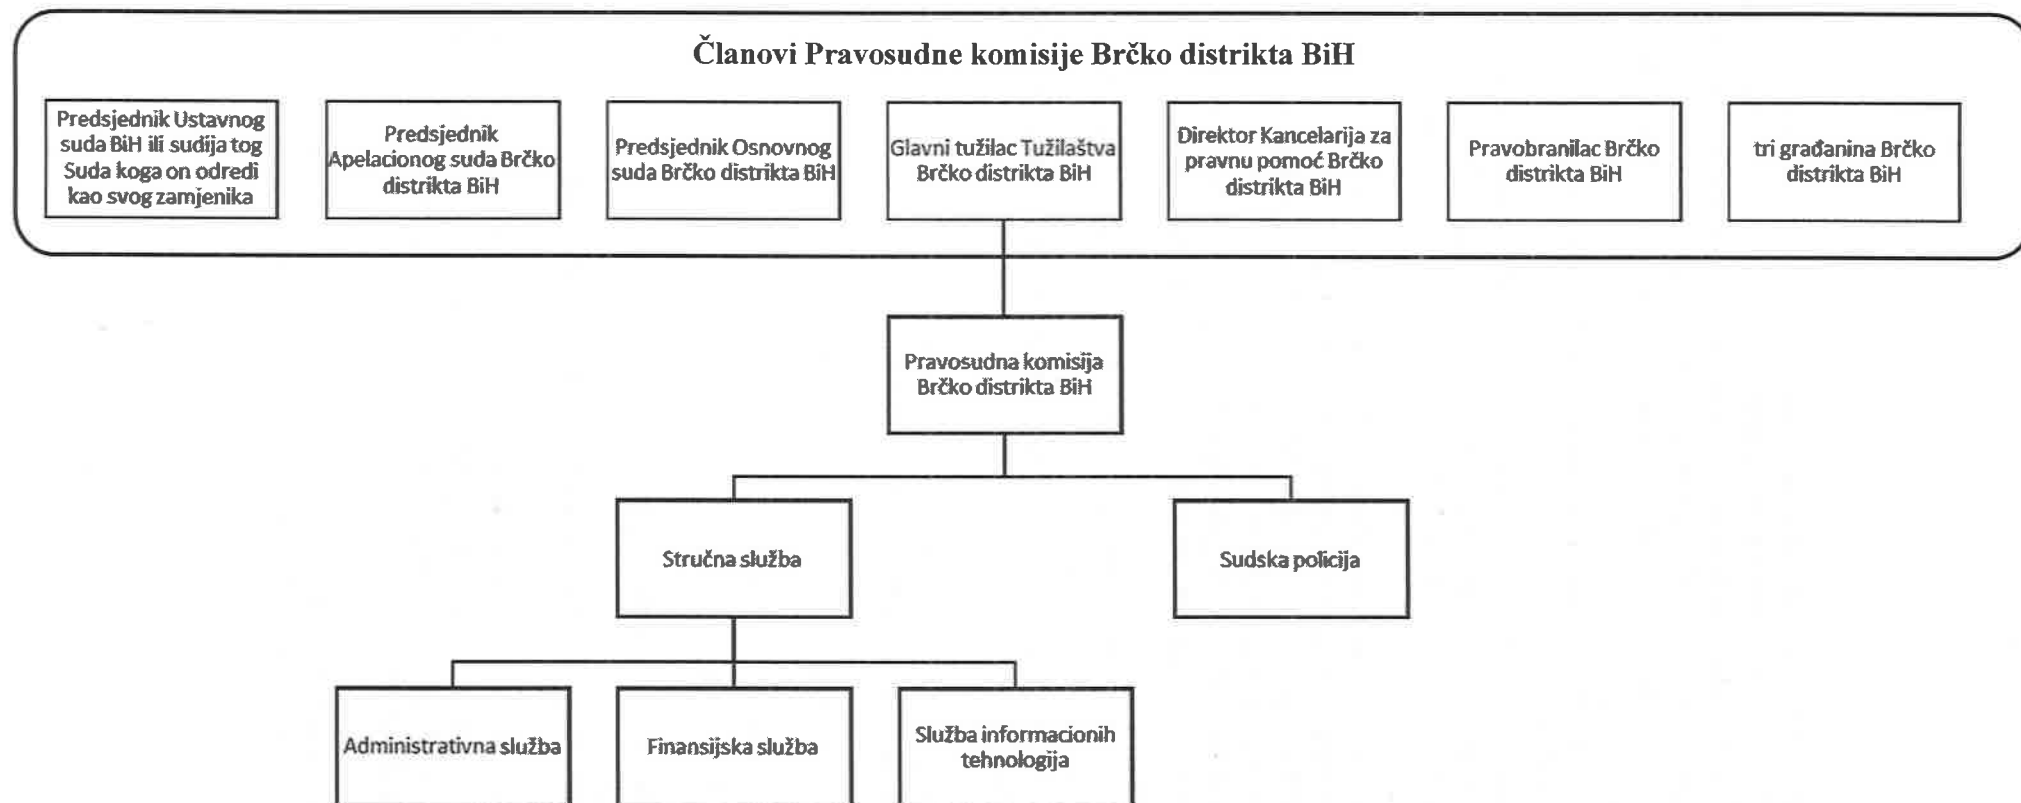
Članovi Pravosudne komisije Brčko distrikta BiH

Predsjednik Ustavnog suda BiH ili sudija tog Suda koga on odredi kao svog zamjenika

Predsjednik Apelacionog suda Brčko distrikta BiH

Predsjednik Osnovnog suda Brčko distrikta BiH

Glavni tužilac Tužilaštva Brčko distrikta BiH

Direktor Kancelarija za pravnu pomoć Brčko distrikta BiH

Pravobranilac Brčko distrikta BiH

tri građanina Brčko distrikta BiH

Pravosudna komisija Brčko distrikta BiH

Stručna služba

Sudska policija

Administrativna služba

Finansijska služba

Služba informacionih tehnologija